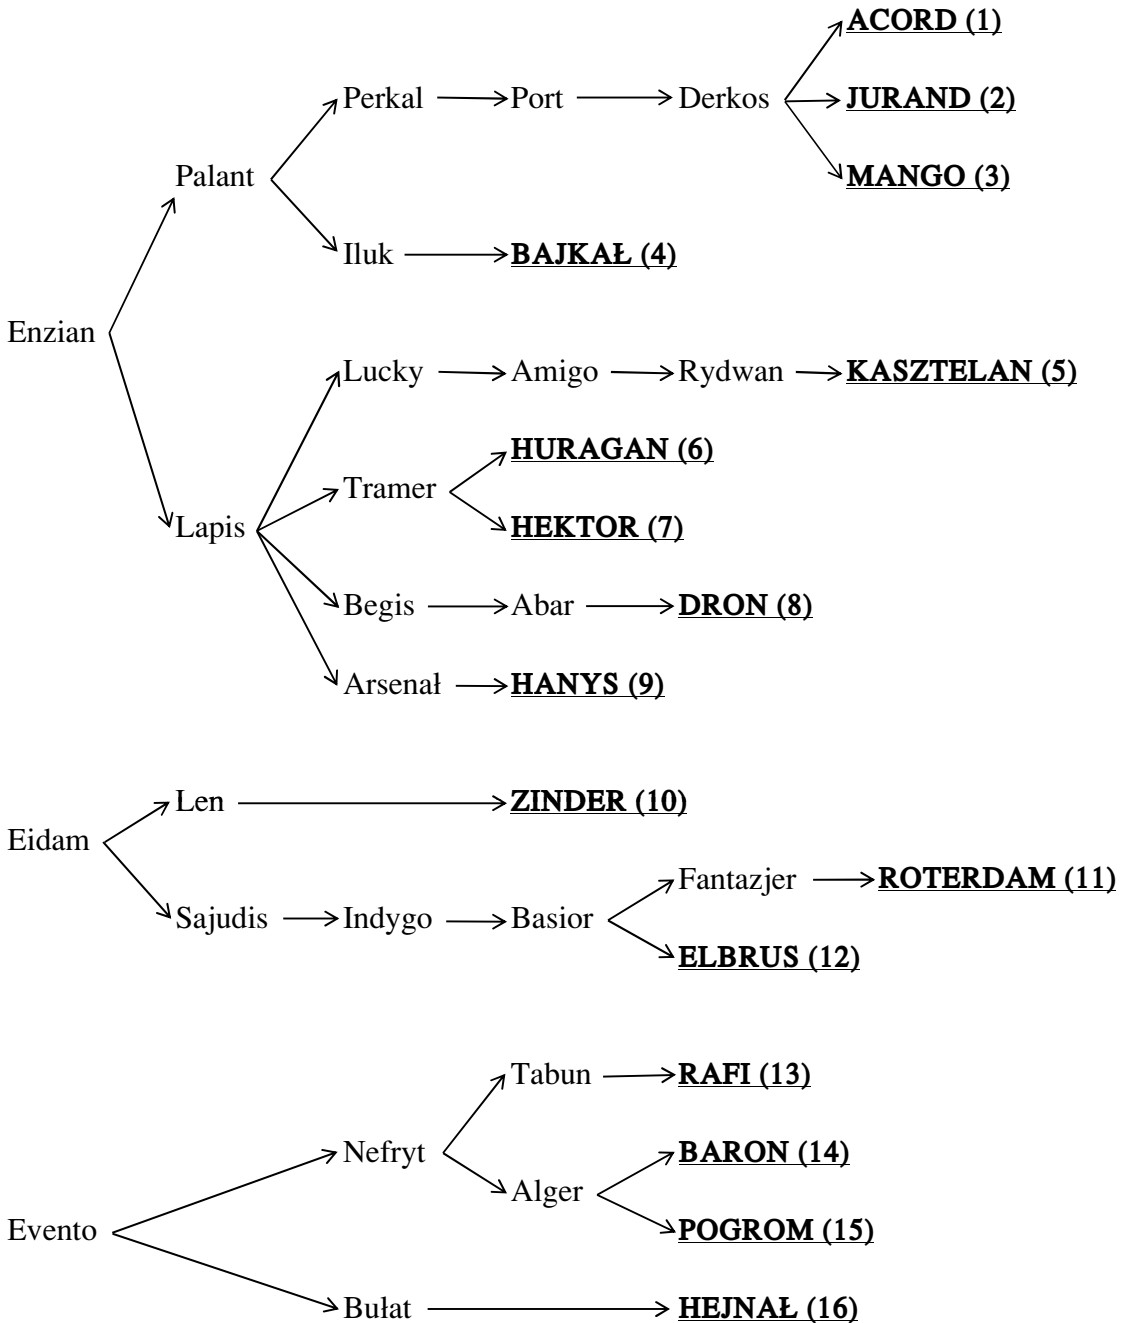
Enzian
Palant
Perkal → Port → Derkos
ACORD (1)
JURAND (2)
MANGO (3)
Iluk → BAJKAŁ (4)
Lapis
Lucky → Amigo → Rydwan → KASZTELAN (5)
Tramer
HURAGAN (6)
HEKTOR (7)
Begis → Abar → DRON (8)
Arsenał → HANYS (9)

Eidam
Len → ZINDER (10)
Sajudis → Indygo → Basior
Fantazjer → ROTERDAM (11)
ELBRUS (12)

Evento
Nefryt
Tabun → RAFI (13)
Alger
BARON (14)
POGROM (15)
Bułat → HEJNAŁ (16)